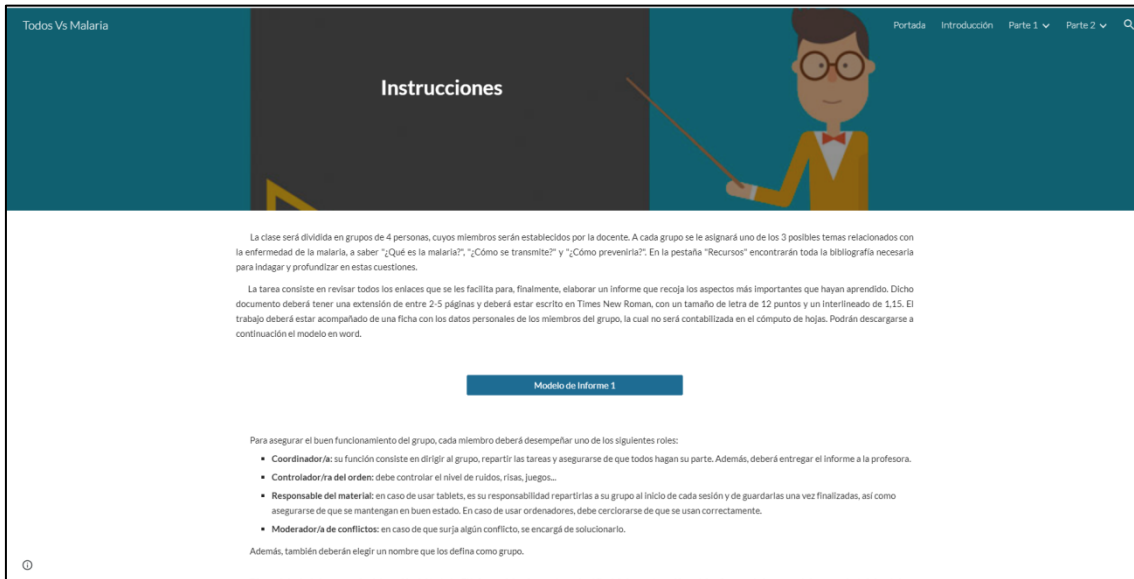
Todos Vs Malaria

Portada Introducción Parte 1 Parte 2

Instrucciones

La clase será dividida en grupos de 4 personas, cuyos miembros serán establecidos por la docente. A cada grupo se le asignará uno de los 3 posibles temas relacionados con la enfermedad de la malaria, a saber "¿Qué es la malaria?", "¿Cómo se transmite?" y "¿Cómo prevenirla?". En la pestaña "Recursos" encontrarán toda la bibliografía necesaria para indagar y profundizar en estas cuestiones.

La tarea consiste en revisar todos los enlaces que se les facilita para, finalmente, elaborar un informe que recoja los aspectos más importantes que hayan aprendido. Dicho documento deberá tener una extensión de entre 2-5 páginas y deberá estar escrito en Times New Roman, con un tamaño de letra de 12 puntos y un interlineado de 1,15. El trabajo deberá estar acompañado de una ficha con los datos personales de los miembros del grupo, la cual no será contabilizada en el cómputo de hojas. Podrán descargarse a continuación el modelo en word.

Modelo de Informe 1

Para asegurar el buen funcionamiento del grupo, cada miembro deberá desempeñar uno de los siguientes roles:

- **Coordinador/a:** su función consiste en dirigir al grupo, repartir las tareas y asegurarse de que todos hagan su parte. Además, deberá entregar el informe a la profesora.
- **Controlador/ra del orden:** debe controlar el nivel de ruidos, risas, juegos...
- **Responsable del material:** en caso de usar tablets, es su responsabilidad repartirlas a su grupo al inicio de cada sesión y de guardarlas una vez finalizadas, así como asegurarse de que se mantengan en buen estado. En caso de usar ordenadores, debe cerciorarse de que se usan correctamente.
- **Moderador/a de conflictos:** en caso de que surja algún conflicto, se encargá de solucionarlo.

Además, también deberán elegir un nombre que los defina como grupo.